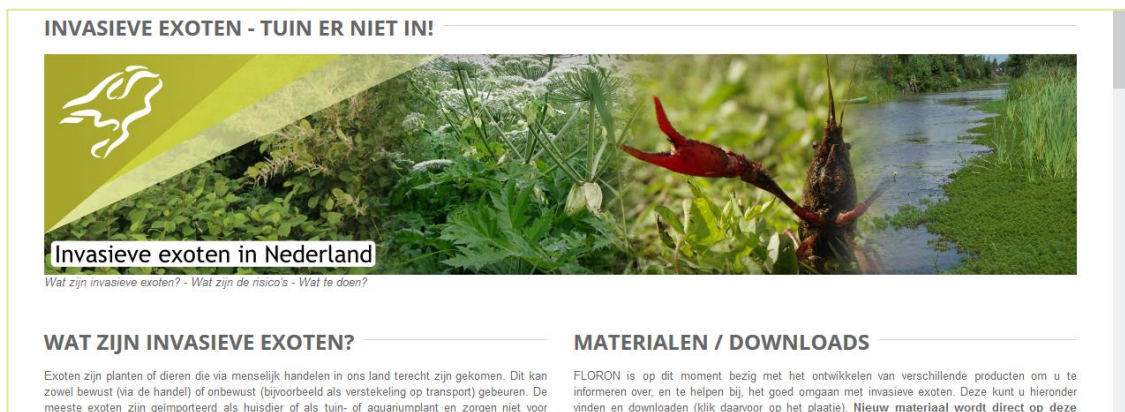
INVASIEVE EXOTEN - TUIN ER NIET IN!

Invasieve exoten in Nederland

Wat zijn invasieve exoten? - Wat zijn de risico's - Wat te doen?

WAT ZIJN INVASIEVE EXOTEN?

Exoten zijn planten of dieren die via menselijk handelen in ons land terecht zijn gekomen. Dit kan zowel bewust (via de handel) of onbewust (bijvoorbeeld als verstekeling op transport) gebeuren. De meeste exoten zijn geïmporteerd als huisdier of als tuin- of aquariumplant en zorgen niet voor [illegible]

MATERIALEN / DOWNLOADS

FLORON is op dit moment bezig met het ontwikkelen van verschillende producten om u te informeren over, en te helpen bij, het goed omgaan met invasieve exoten. Deze kunt u hieronder vinden en downloaden (klik daarvoor op het plaatje). Nieuw materiaal wordt direct op deze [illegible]